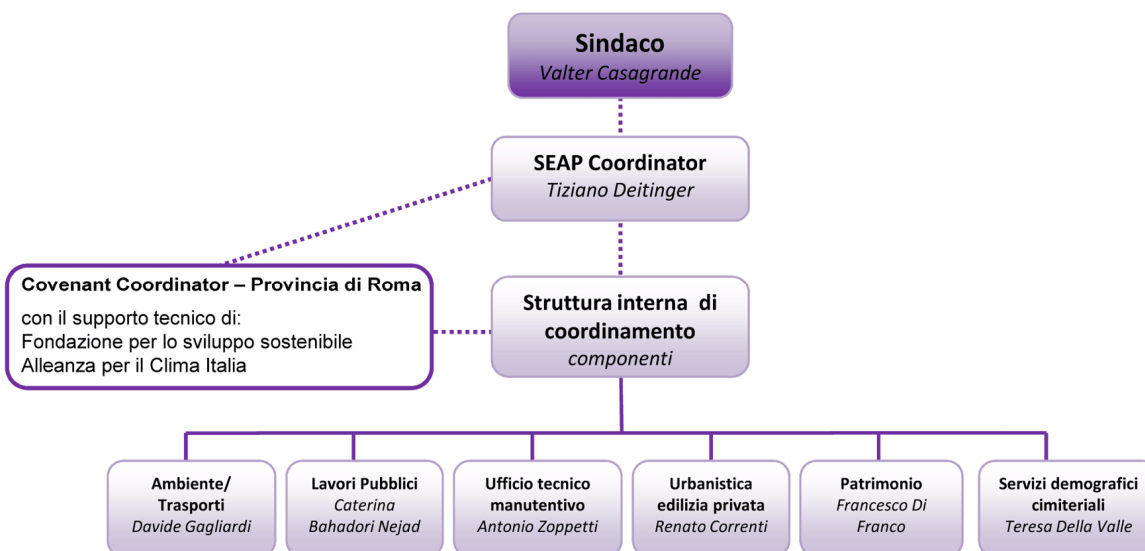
Sindaco
Valter Casagrande

SEAP Coordinator
Tiziano Deitinger

Covenant Coordinator – Provincia di Roma
con il supporto tecnico di:
Fondazione per lo sviluppo sostenibile
Alleanza per il Clima Italia

Struttura interna di coordinamento
componenti

Ambiente/ Trasporti
Davide Gagliardi

Lavori Pubblici
Caterina Bahadori Nejad

Ufficio tecnico manutentivo
Antonio Zoppetti

Urbanistica edilizia privata
Renato Correnti

Patrimonio
Francesco Di Franco

Servizi demografici cimiteriali
Teresa Della Valle